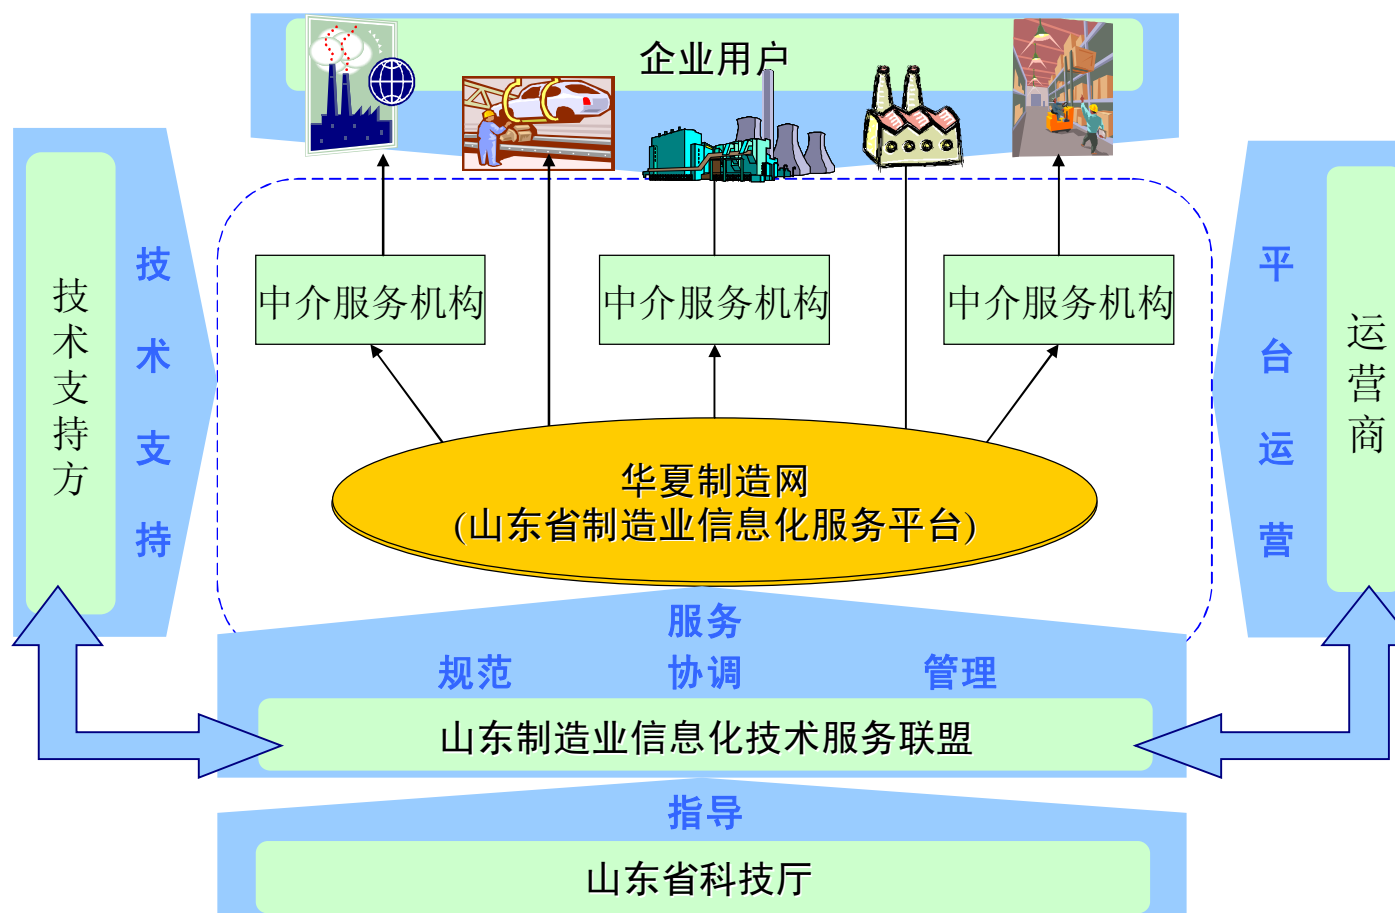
企业用户

技术支持方

技术支持

中介服务机构

中介服务机构

中介服务机构

平台运营

运营商

华夏制造网
(山东省制造业信息化服务平台)

服务

规范

协调

管理

山东制造业信息化技术服务联盟

指导

山东省科技厅